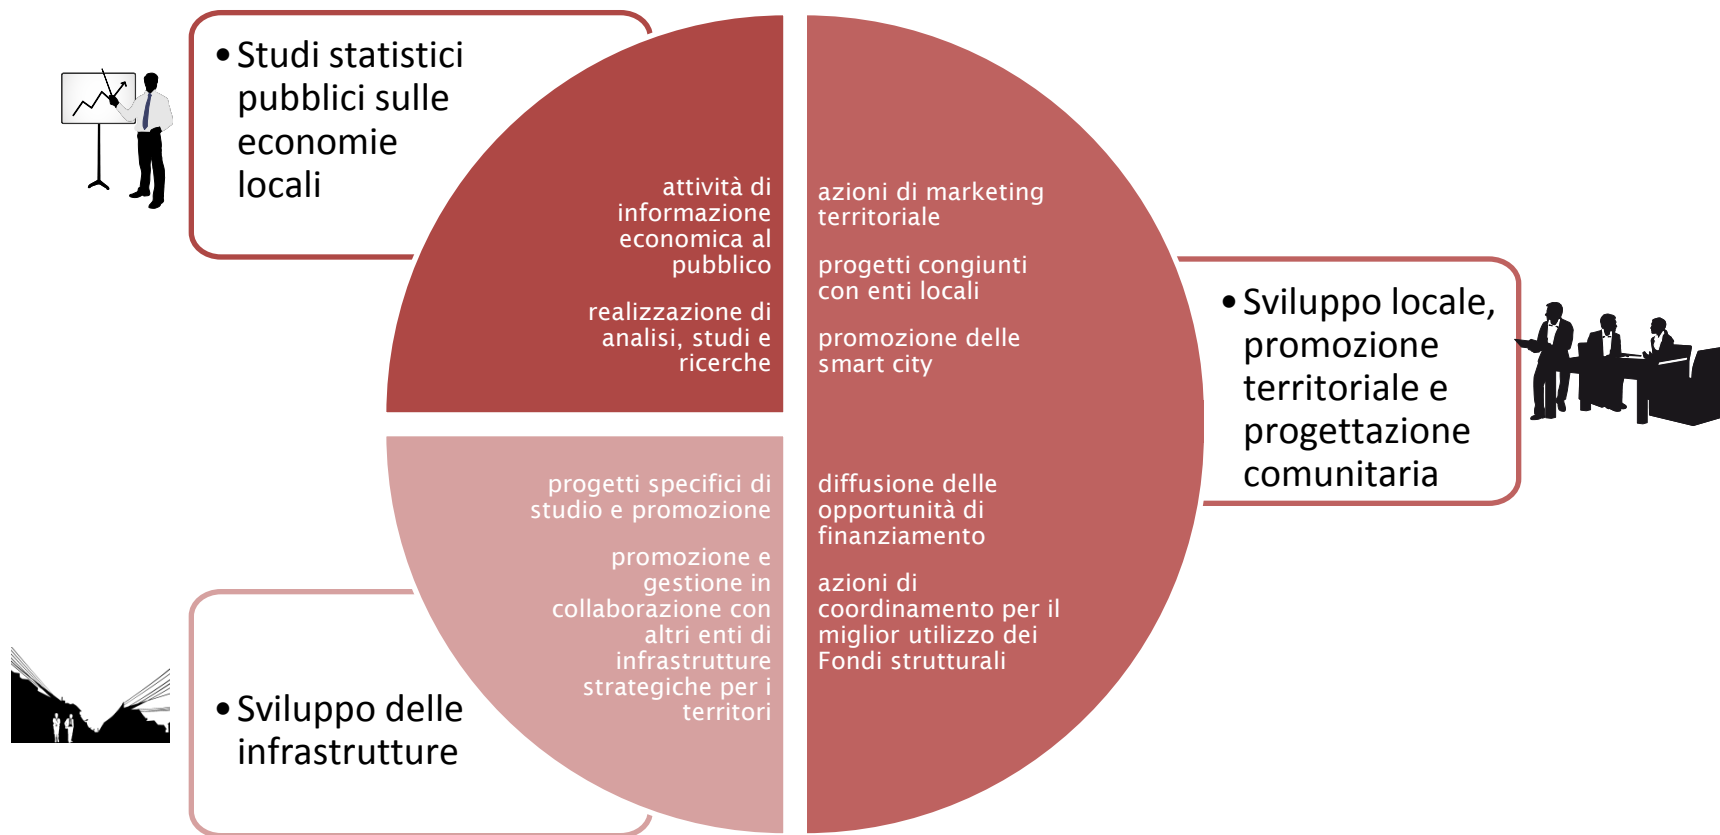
• Studi statistici pubblici sulle economie locali

attività di informazione economica al pubblico

realizzazione di analisi, studi e ricerche

azioni di marketing territoriale

progetti congiunti con enti locali

promozione delle smart city

• Sviluppo locale, promozione territoriale e progettazione comunitaria

progetti specifici di studio e promozione

promozione e gestione in collaborazione con altri enti di infrastrutture strategiche per i territori

diffusione delle opportunità di finanziamento

azioni di coordinamento per il miglior utilizzo dei Fondi strutturali

• Sviluppo delle infrastrutture